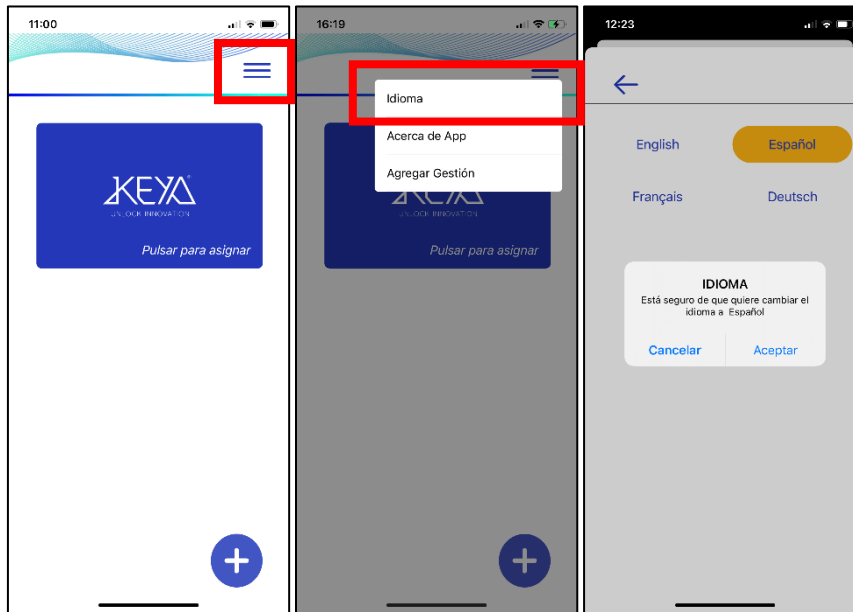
11:00

KEYA
UNLOCK INNOVATION

Pulsar para asignar

+

16:19

Idioma

Acerca de App

Agregar Gestión

KEYA
UNLOCK INNOVATION

Pulsar para asignar

+

12:23

←

English

Español

Français

Deutsch

IDIOMA

Está seguro de que quiere cambiar el idioma a Español

Cancelar

Aceptar